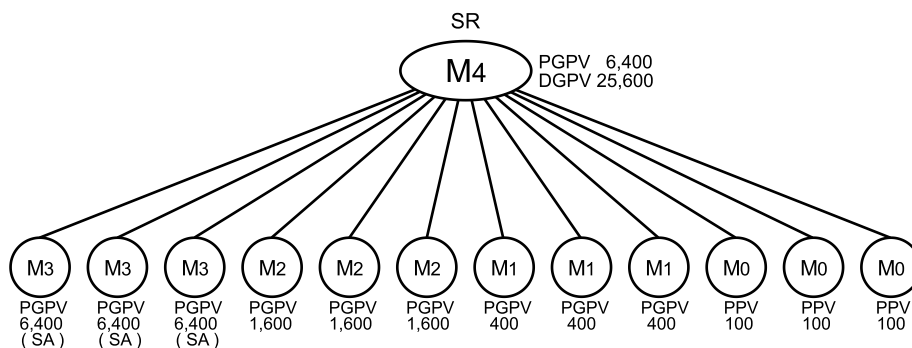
SR

M4

PGPV 6,400
DGPV 25,600

M3
PGPV
6,400
( SA )

M3
PGPV
6,400
( SA )

M3
PGPV
6,400
( SA )

M2
PGPV
1,600

M2
PGPV
1,600

M2
PGPV
1,600

M1
PGPV
400

M1
PGPV
400

M1
PGPV
400

M0
PPV
100

M0
PPV
100

M0
PPV
100